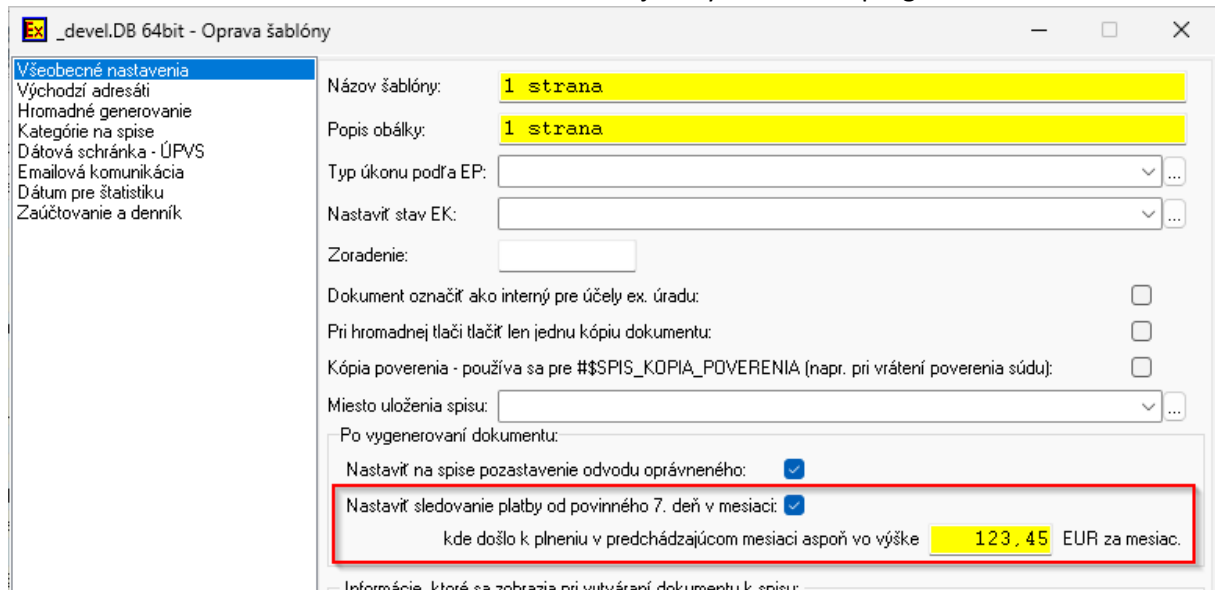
Ex _devel.DB 64bit - Oprava šablóny

Všeobecné nastavenia
Východzí adresáti
Hromadné generovanie
Kategórie na spise
Dátová schránka - ÚPVS
Emailová komunikácia
Dátum pre štatistiku
Zaúčtovanie a denník

Názov šablóny: 1 strana
Popis obálky: 1 strana
Typ úkonu podľa EP: ...
Nastaviť stav EK: ...
Zoradenie:
Dokument označiť ako interný pre účely ex. úradu:
Pri hromadnej tlači tlačiť len jednu kópiu dokumentu:
Kópia poverenia - používa sa pre #$SPIS_KOPIA_POVERENIA (napr. pri vrátení poverenia súdu):
Miesto uloženia spisu: ...
Po vygenerovaní dokumentu:
Nastaviť na spise pozastavenie odvodu oprávneného:
Nastaviť sledovanie platby od povinného 7. deň v mesiaci:
kde došlo k plneniu v predchádzajúcom mesiaci aspoň vo výške 123,45 EUR za mesiac.
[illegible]